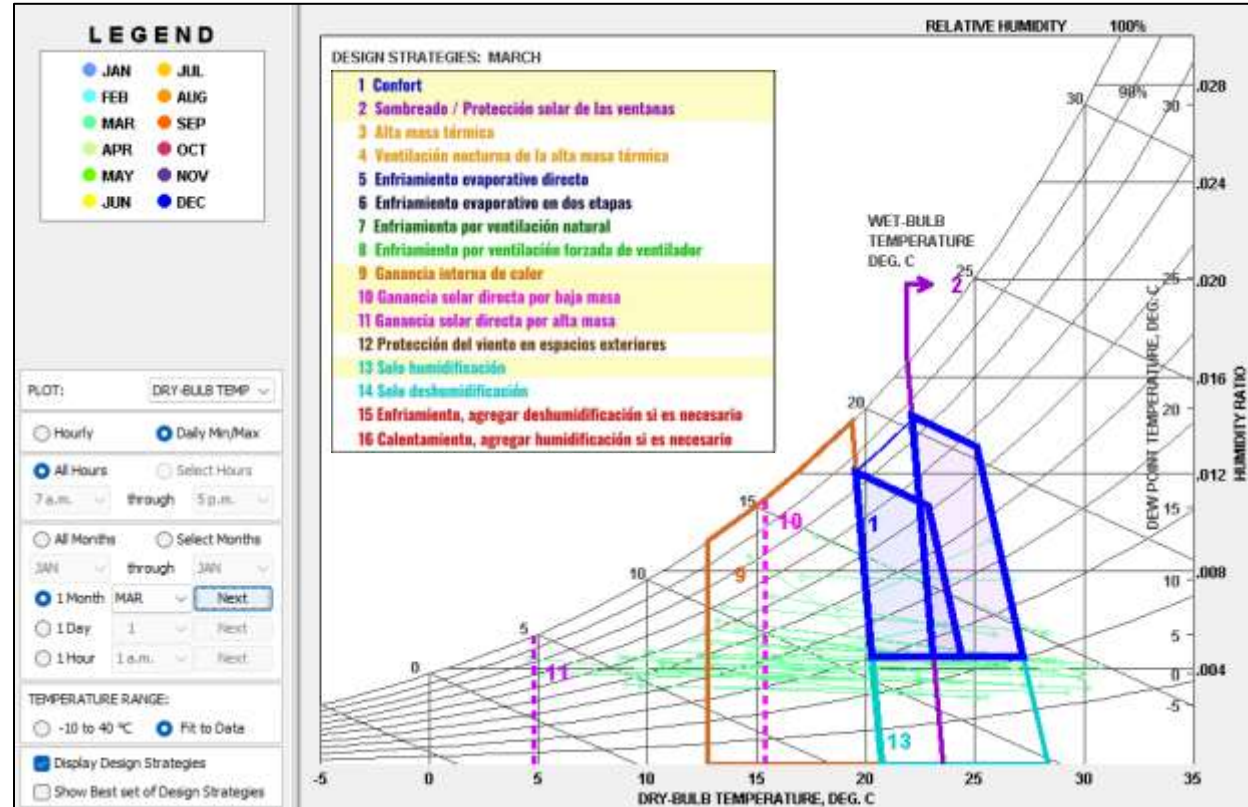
LEGEND

JAN
JUL
FEB
AUG
MAR
SEP
APR
OCT
MAY
NOV
JUN
DEC

PLOT: DRY-BULB TEMP

Hourly
Daily Min/Max

All Hours
Select Hours
7 a.m. through 5 p.m.

All Months
Select Months
JAN through JAN

1 Month MAR Next
1 Day 1 Next
1 Hour 1 a.m. Next

TEMPERATURE RANGE:
-10 to 40 °C
Fit to Data

Display Design Strategies
Show Best set of Design Strategies

DESIGN STRATEGIES: MARCH
1 Confort
2 Sombreado / Protección solar de las ventanas
3 Alta masa térmica
4 Ventilación nocturna de la alta masa térmica
5 Enfriamiento evaporative directo
6 Enfriamiento evaporativo en dos etapas
7 Enfriamiento por ventilación natural
8 Enfriamiento por ventilación forzada de ventilador
9 Ganancia interna de calor
10 Ganancia solar directa por baja masa
11 Ganancia solar directa por alta masa
12 Protección del viento en espacios exteriores
13 Solo humidificación
14 Solo deshumidificación
15 Enfriamiento, agregar deshumidificación si es necesario
16 Calentamiento, agregar humidificación si es necesario

RELATIVE HUMIDITY 100%
90%
WET-BULB TEMPERATURE DEG. C
30
25
20
15
10
5
0
2
1
10
9
11
13
DEW POINT TEMPERATURE, DEG. C
HUMIDITY RATIO
.028
.024
.020
.016
.012
.008
.004
30
25
20
15
10
5
0
-5
-5 0 5 10 15 20 25 30 35
DRY-BULB TEMPERATURE, DEG. C